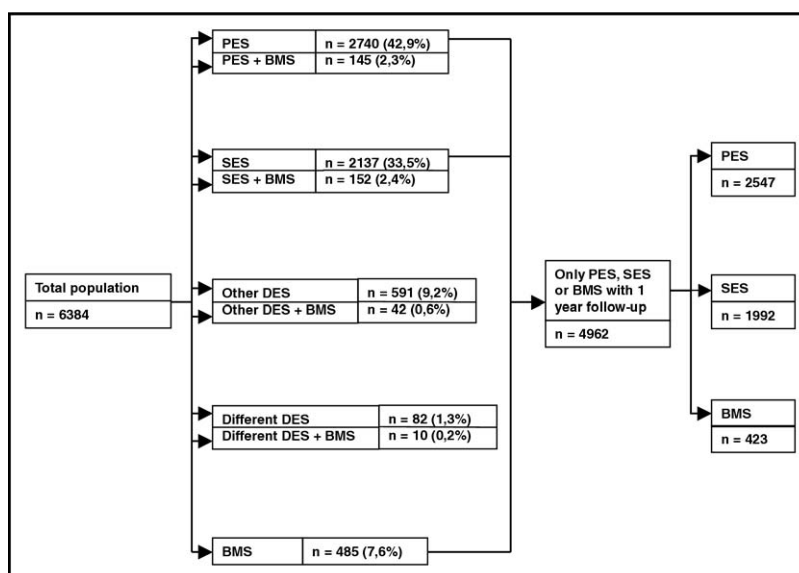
Total population

n = 6384

| PES | n = 2740 (42,9%) |
|---|---|
| PES + BMS | n = 145 (2,3%) |

| SES | n = 2137 (33,5%) |
|---|---|
| SES + BMS | n = 152 (2,4%) |

| Other DES | n = 591 (9,2%) |
|---|---|
| Other DES + BMS | n = 42 (0,6%) |

| Different DES | n = 82 (1,3%) |
|---|---|
| Different DES + BMS | n = 10 (0,2%) |

| BMS | n = 485 (7,6%) |
|---|---|

Only PES, SES or BMS with 1 year follow-up

n = 4962

PES

n = 2547

SES

n = 1992

BMS

n = 423